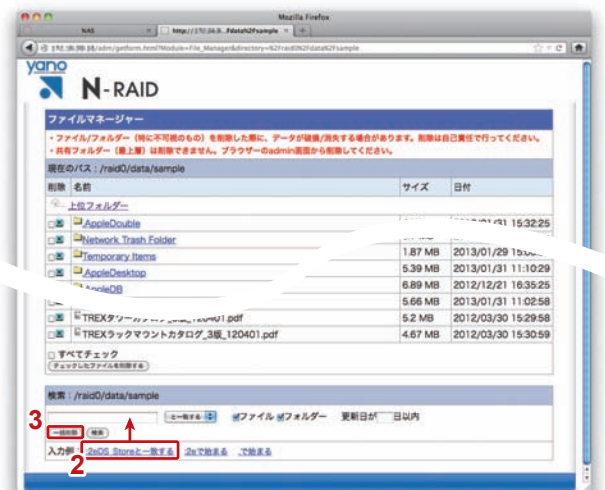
Mozilla Firefox

NAS

http://192.168.0...Fdata%2Fsample

192.168.0.98/adm/getform.html?Module=File_Manager&directory=%2Fraid0%2Fdata%2Fsample

yano

N-RAID

ファイルマネージャー

・ファイル/フォルダー（特に不可視のもの）を削除した際に、データが破損/消失する場合があります。削除は自己責任で行ってください。

・共有フォルダー（最上層）は削除できません。ブラウザーのadmin画面から削除してください。

現在のパス：/raid0/data/sample

| 削除 | 名前 | サイズ | 日付 |
|---|---|---|---|
| | 上位フォルダー | | |
| | .AppleDouble | | 2013/01/31 15:32:25 |
| | Network Trash Folder | | |
| | Temporary Items | 1.87 MB | 2013/01/29 15:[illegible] |
| | .AppleDesktop | 5.39 MB | 2013/01/31 11:10:29 |
| | .AppleDB | 6.89 MB | 2012/12/21 16:35:25 |
| | | 5.66 MB | 2013/01/31 11:02:58 |
| | TREXタワー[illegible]_120401.pdf | 5.2 MB | 2012/03/30 15:29:58 |
| | TREXラックマウントカタログ_3版_120401.pdf | 4.67 MB | 2012/03/30 15:30:59 |

すべてチェック

チェックしたファイルを削除する

検索：/raid0/data/sample

と一致する ファイル フォルダー 更新日が 日以内

一括削除 検索

3

入力例 ._ と一致する .DS_Storeと一致する ._で始まる ._で始まる

2